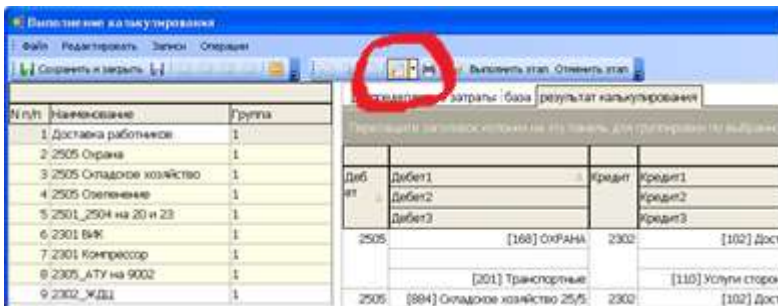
Выполнение калькулирования

Файл Редактировать Записи Операции

Сохранить и закрыть

Выполнить этап Отменить этап

| N п/п | Наименование | Группа |
|---|---|---|
| 1 | Доставка работников | 1 |
| 2 | 2505 Охрана | 1 |
| 3 | 2505 Складское хозяйство | 1 |
| 4 | 2505 Озеленение | 1 |
| 5 | 2501_2504 на 20 и 23 | 1 |
| 6 | 2301 ВИК | 1 |
| 7 | 2301 Компрессор | 1 |
| 8 | 2305_АТУ на 9002 | 1 |
| 9 | 2302_ЖДЦ | 1 |

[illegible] затраты база результат калькулирования

Перетащите заголовок колонки на эту панель для группировки по выбранн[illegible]

| Дебет | Дебет1 | Кредит | Кредит1 |
|---|---|---|---|
| | Дебет2 | | Кредит2 |
| | Дебет3 | | Кредит3 |
| 2505 | [168] ОХРАНА | 2302 | [102] Дост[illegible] |
| | [201] Транспортные | | [110] Услуги сторо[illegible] |
| 2505 | [884] Складское хозяйство 25/5 | 2302 | [102] Дос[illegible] |